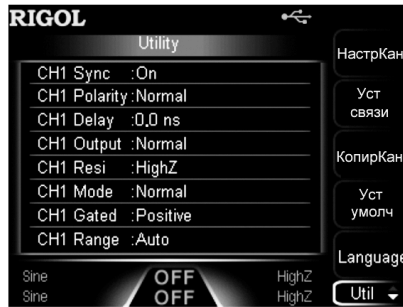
RIGOL

Utility

CH1 Sync :On
CH1 Polarity :Normal
CH1 Delay :0.0 ns
CH1 Output :Normal
CH1 Resi :HighZ
CH1 Mode :Normal
CH1 Gated :Positive
CH1 Range :Auto

НастрКан

Уст связи

КопирКан

Уст умолч

Language

Util

Sine OFF HighZ
Sine OFF HighZ